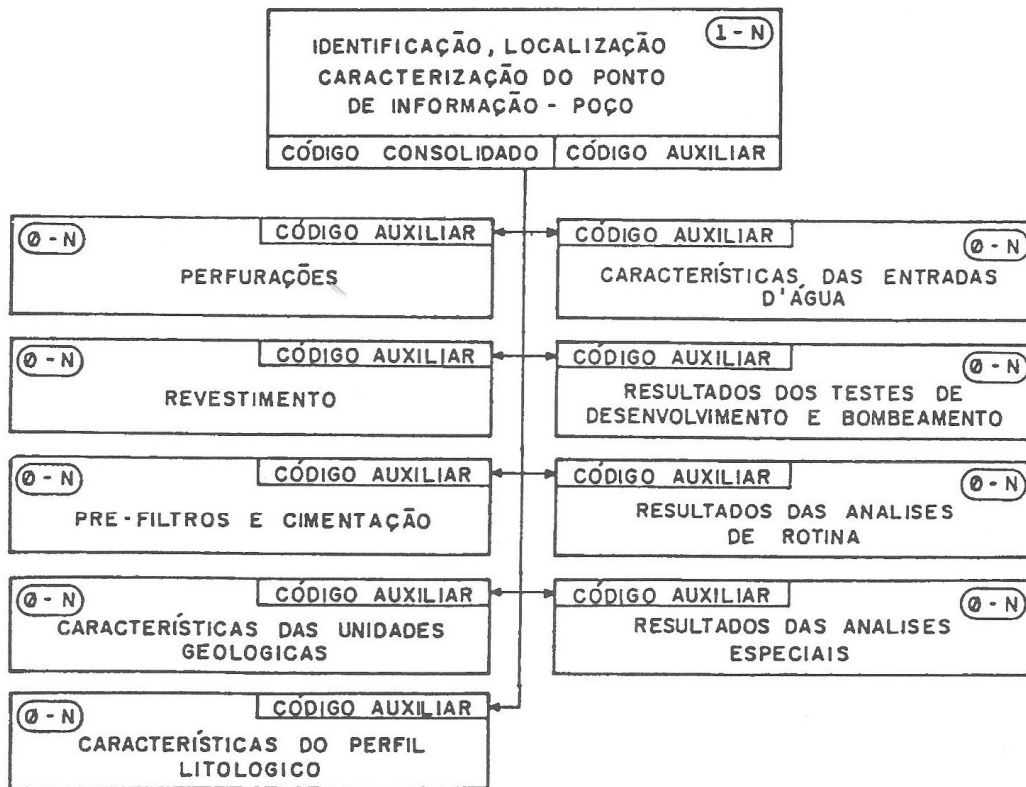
IDENTIFICAÇÃO, LOCALIZAÇÃO CARACTERIZAÇÃO DO PONTO DE INFORMAÇÃO - POÇO (1 - N)

CÓDIGO CONSOLIDADO | CÓDIGO AUXILIAR

(Ø - N) CÓDIGO AUXILIAR
PERFURAÇÕES

(Ø - N) CÓDIGO AUXILIAR
REVESTIMENTO

(Ø - N) CÓDIGO AUXILIAR
PRE-FILTROS E CIMENTAÇÃO

(Ø - N) CÓDIGO AUXILIAR
CARACTERÍSTICAS DAS UNIDADES GEOLOGICAS

(Ø - N) CÓDIGO AUXILIAR
CARACTERÍSTICAS DO PERFIL LITOLOGICO

CÓDIGO AUXILIAR (Ø - N)
CARACTERÍSTICAS DAS ENTRADAS D'ÁGUA

CÓDIGO AUXILIAR (Ø - N)
RESULTADOS DOS TESTES DE DESENVOLVIMENTO E BOMBEAMENTO

CÓDIGO AUXILIAR (Ø - N)
RESULTADOS DAS ANALISES DE ROTINA

CÓDIGO AUXILIAR (Ø - N)
RESULTADOS DAS ANALISES ESPECIAIS